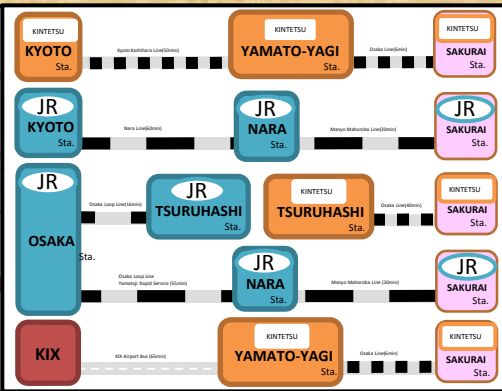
KINTETSU
KYOTO
Sta.

Kyoto Kashihara Line(50min)

KINTETSU
YAMATO-YAGI
Sta.

Osaka Line(6min)

KINTETSU
SAKURAI
Sta.

JR
KYOTO
Sta.

Nara Line(60min)

JR
NARA
Sta.

Manyo Mahoroba Line(30min)

JR
SAKURAI
Sta.

JR
OSAKA
Sta.

Osaka Loop Line(16min)

JR
TSURUHASHI
Sta.

KINTETSU
TSURUHASHI
Sta.

Osaka Line(40min)

KINTETSU
SAKURAI
Sta.

Osaka Loop Line
Yamatoji Rapid Service (55min)

JR
NARA
Sta.

Manyo Mahoroba Line (30min)

JR
SAKURAI
Sta.

KIX

KIX Airport Bus (65min)

KINTETSU
YAMATO-YAGI
Sta.

Osaka Line(6min)

KINTETSU
SAKURAI
Sta.